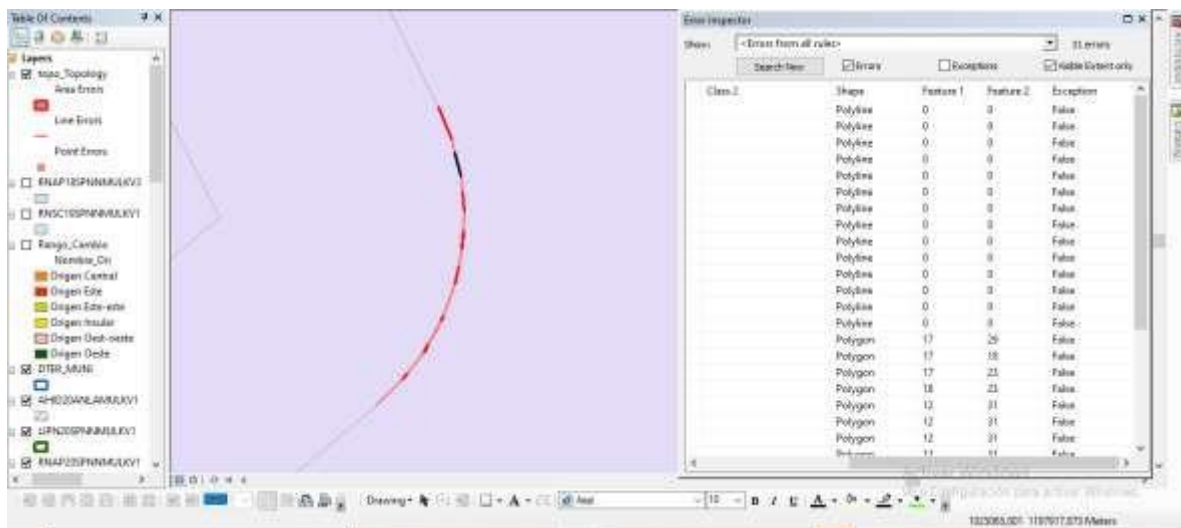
Table Of Contents

Layers
topo_Topology
Area Errors
Line Errors
Point Errors
RNAP10SPNNMULKV3
RNSC10SPNNMULKV1
Rango_Cambio
Nombre_Ori
Origen Central
Origen Este
Origen Este-este
Origen Insular
Origen Oest-oeste
Origen Oeste
DTER_MUNI
AHID20ANLAMULKV1
UPN20SPNNMULKV1
RNAP20SPNNMULKV

Error Inspector
Show: <Errors from all rules>
31 errors
Search Now
Errors
Exceptions
Visible Extent only

| Class 2 | Shape | Feature 1 | Feature 2 | Exception |
|---|---|---|---|---|
| | Polyline | 0 | 0 | False |
| | Polyline | 0 | 0 | False |
| | Polyline | 0 | 0 | False |
| | Polyline | 0 | 0 | False |
| | Polyline | 0 | 0 | False |
| | Polyline | 0 | 0 | False |
| | Polyline | 0 | 0 | False |
| | Polyline | 0 | 0 | False |
| | Polyline | 0 | 0 | False |
| | Polyline | 0 | 0 | False |
| | Polyline | 0 | 0 | False |
| | Polyline | 0 | 0 | False |
| | Polyline | 0 | 0 | False |
| | Polyline | 0 | 0 | False |
| | Polygon | 17 | 29 | False |
| | Polygon | 17 | 18 | False |
| | Polygon | 17 | 23 | False |
| | Polygon | 18 | 23 | False |
| | Polygon | 12 | 31 | False |
| | Polygon | 12 | 31 | False |
| | Polygon | 12 | 31 | False |
| | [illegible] | 11 | 11 | False |

Drawing
Arial
10
B I U A
Activar Windows
Ve a Configuración para activar Windows.
1023065,001 1197917,873 Meters